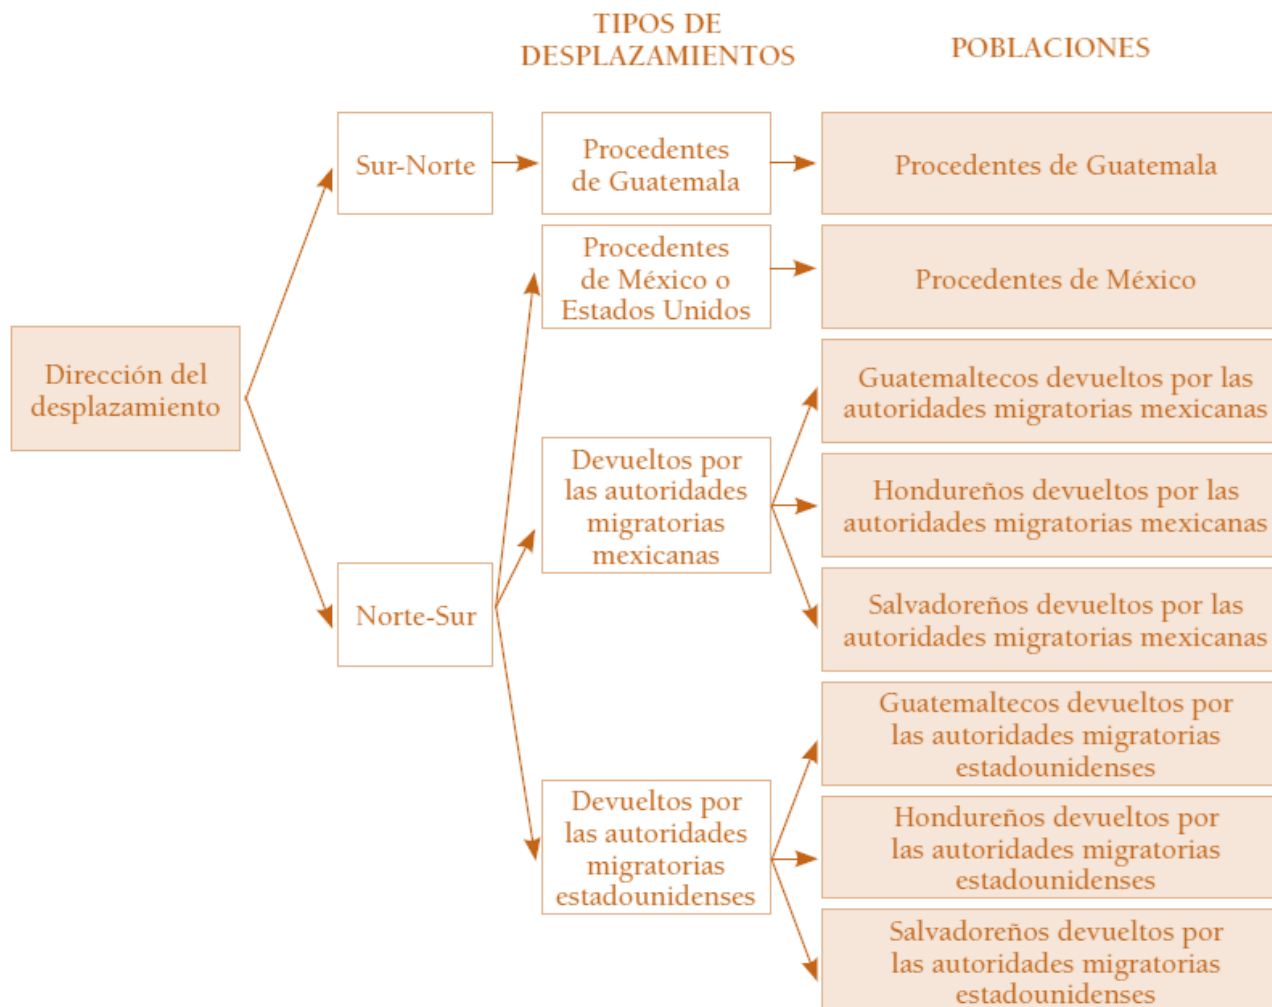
TIPOS DE DESPLAZAMIENTOS

POBLACIONES

Dirección del desplazamiento

Sur-Norte

Procedentes de Guatemala

Procedentes de Guatemala

Procedentes de México o Estados Unidos

Procedentes de México

Norte-Sur

Devueltos por las autoridades migratorias mexicanas

Guatemaltecos devueltos por las autoridades migratorias mexicanas

Hondureños devueltos por las autoridades migratorias mexicanas

Salvadoreños devueltos por las autoridades migratorias mexicanas

Devueltos por las autoridades migratorias estadounidenses

Guatemaltecos devueltos por las autoridades migratorias estadounidenses

Hondureños devueltos por las autoridades migratorias estadounidenses

Salvadoreños devueltos por las autoridades migratorias estadounidenses